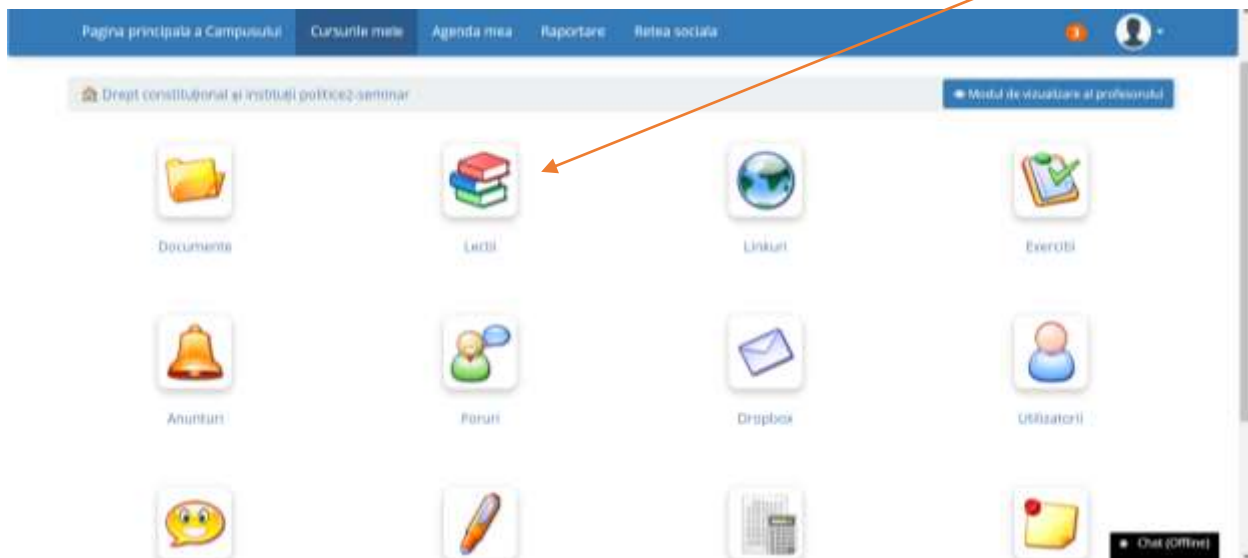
Pagina principala a Campusului Cursurile mele Agenda mea Raportare Retea sociala

3

Drept constituțional și instituții politice2-seminar

Modul de vizualizare al profesorului

Documente

Lectii

Linkuri

Exercitii

Anunturi

Forumi

Dropbox

Utilizatorii

Chat (Offline)